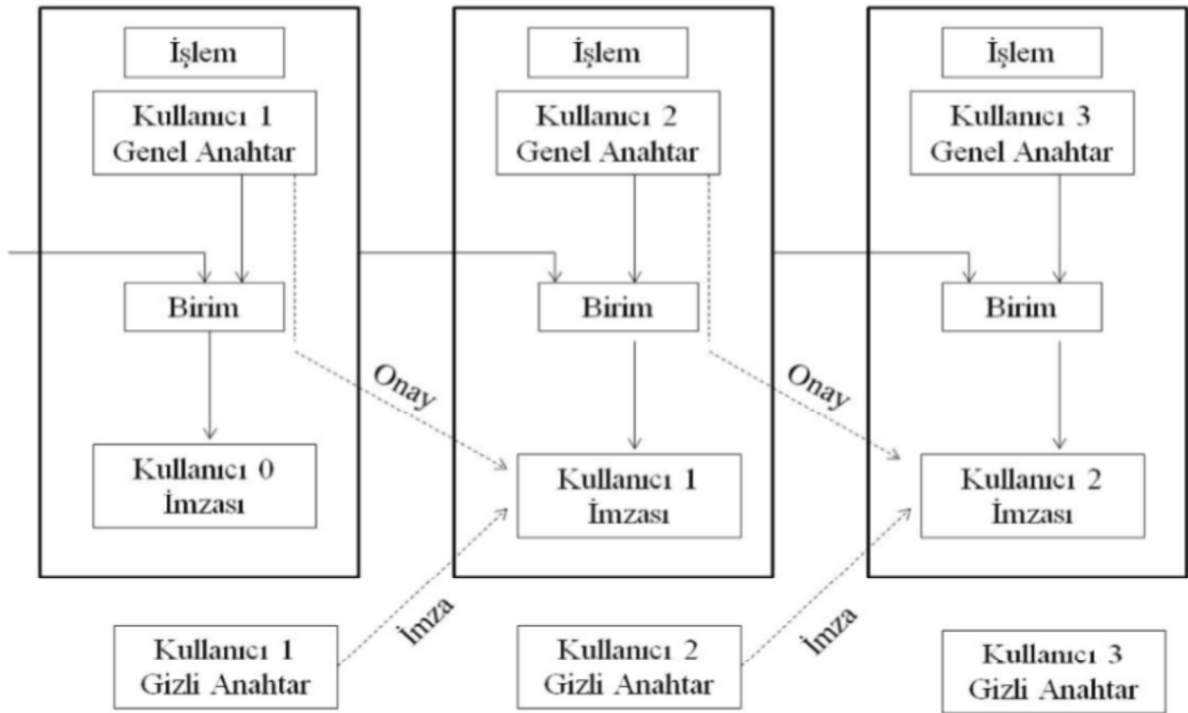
İşlem

Kullanıcı 1
Genel Anahtar

Birim

Kullanıcı 0
İmzası

İşlem

Kullanıcı 2
Genel Anahtar

Birim

Kullanıcı 1
İmzası

İşlem

Kullanıcı 3
Genel Anahtar

Birim

Kullanıcı 2
İmzası

Onay

Onay

İmza

İmza

Kullanıcı 1
Gizli Anahtar

Kullanıcı 2
Gizli Anahtar

Kullanıcı 3
Gizli Anahtar